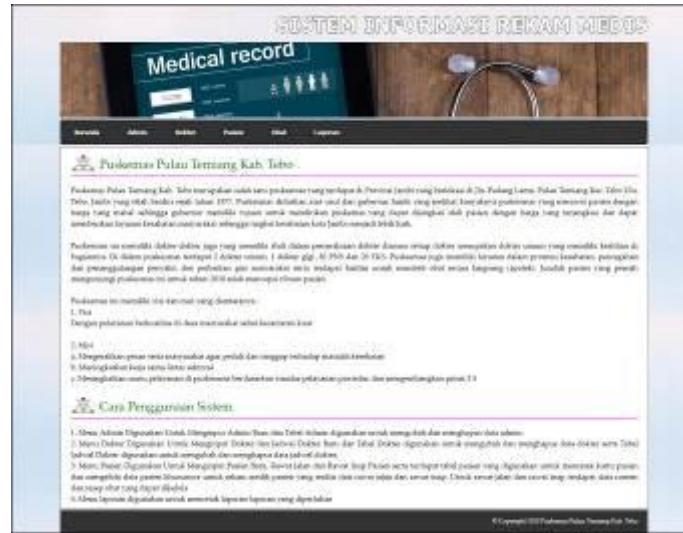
SISTEM INFORMASI REKAM MEDIS

Medical record

Beranda Admin Dokter Pasien Obat Laporan

Puskesmas Pulau Temiang Kab. Tebo

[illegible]

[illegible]

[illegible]

1. Visi
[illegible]

2. Misi
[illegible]

Cara Penggunaan Sistem

1. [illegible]
2. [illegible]
3. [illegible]
4. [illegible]

© Copyright 2018 Puskesmas Pulau Temiang Kab. Tebo